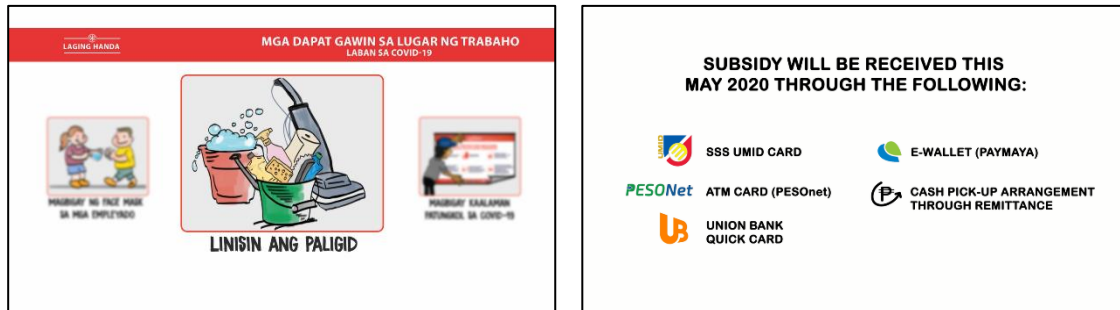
LAGING HANDA

MGA DAPAT GAWIN SA LUGAR NG TRABAHO
LABAN SA COVID-19

MAGBIGAY NG FACE MASK SA MGA EMPLEYADO

LINISIN ANG PALIGID

MAGBIGAY KAALAMAN PATUNGKOL SA COVID-19

SUBSIDY WILL BE RECEIVED THIS MAY 2020 THROUGH THE FOLLOWING:

SSS UMID CARD

E-WALLET (PAYMAYA)

PESONet ATM CARD (PESOnet)

CASH PICK-UP ARRANGEMENT THROUGH REMITTANCE

UNION BANK QUICK CARD